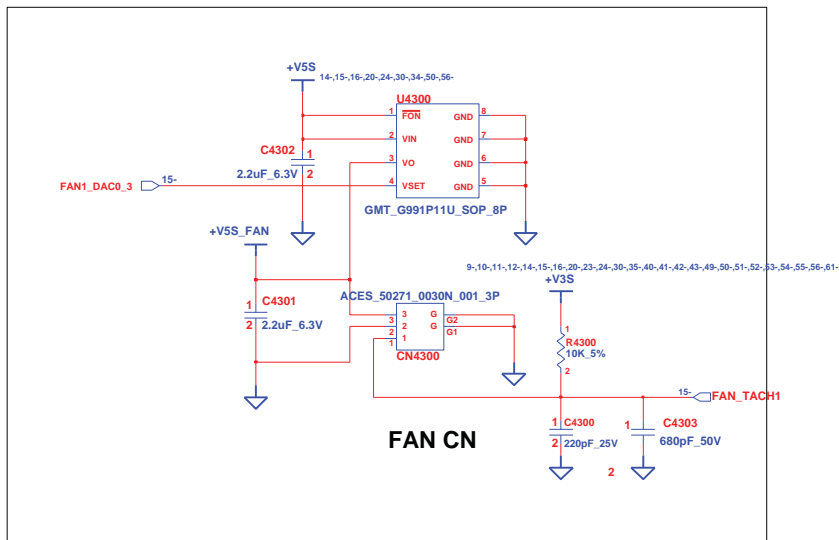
+V5S
14-,15-,16-,20-,24-,30-,34-,50-,56-

U4300
1 FON GND 8
2 VIN GND 7
3 VO GND 6
4 VSET GND 5
GMT_G991P11U_SOP_8P

C4302
1
2.2uF_6.3V 2

FAN1_DAC0_3 15-

+V5S_FAN

1 C4301
2 2.2uF_6.3V

ACES_50271_0030N_001_3P
3 G G2
2 G G1
1
CN4300

9-,10-,11-,12-,14-,15-,16-,20-,23-,24-,30-,35-,40-,41-,42-,43-,49-,50-,51-,52-,53-,54-,55-,56-,61-
+V3S

1
R4300
10K_5%
2

15- FAN_TACH1

FAN CN

1 C4300
2 220pF_25V

1 C4303
680pF_50V
2